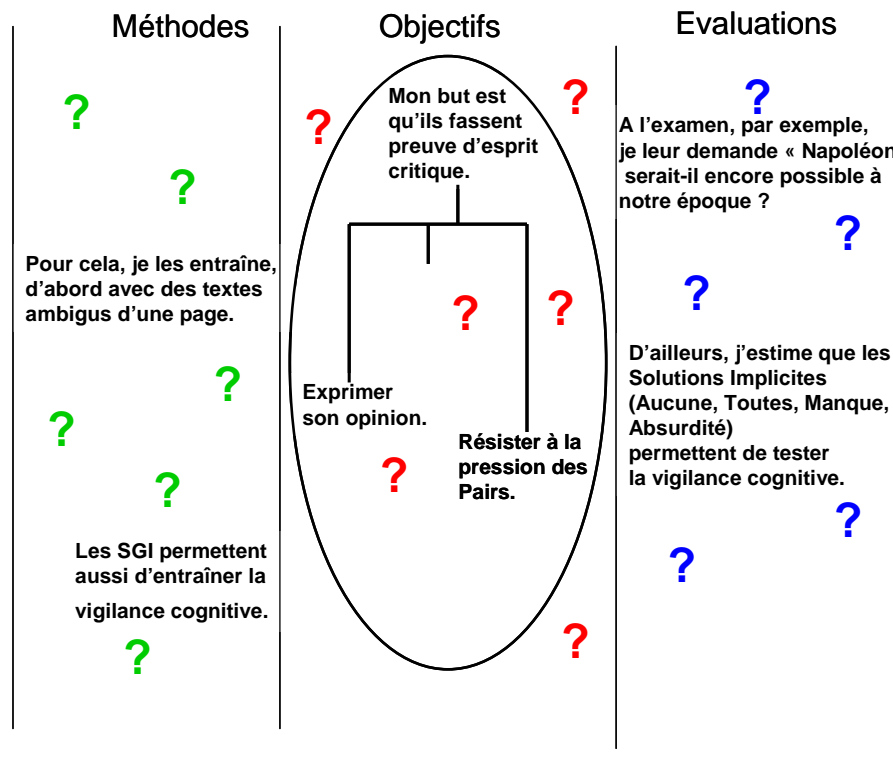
Méthodes

?

?

Pour cela, je les entraîne, d'abord avec des textes ambigus d'une page.

?

?

?

Les SGI permettent aussi d'entraîner la vigilance cognitive.

?

Objectifs

?

Mon but est qu'ils fassent preuve d'esprit critique.

?

?

Exprimer son opinion.

Résister à la pression des Pairs.

?

?

?

Evaluations

?

A l'examen, par exemple, je leur demande « Napoléon serait-il encore possible à notre époque ?

?

?

D'ailleurs, j'estime que les Solutions Implicites (Aucune, Toutes, Manque, Absurdité) permettent de tester la vigilance cognitive.

?

?